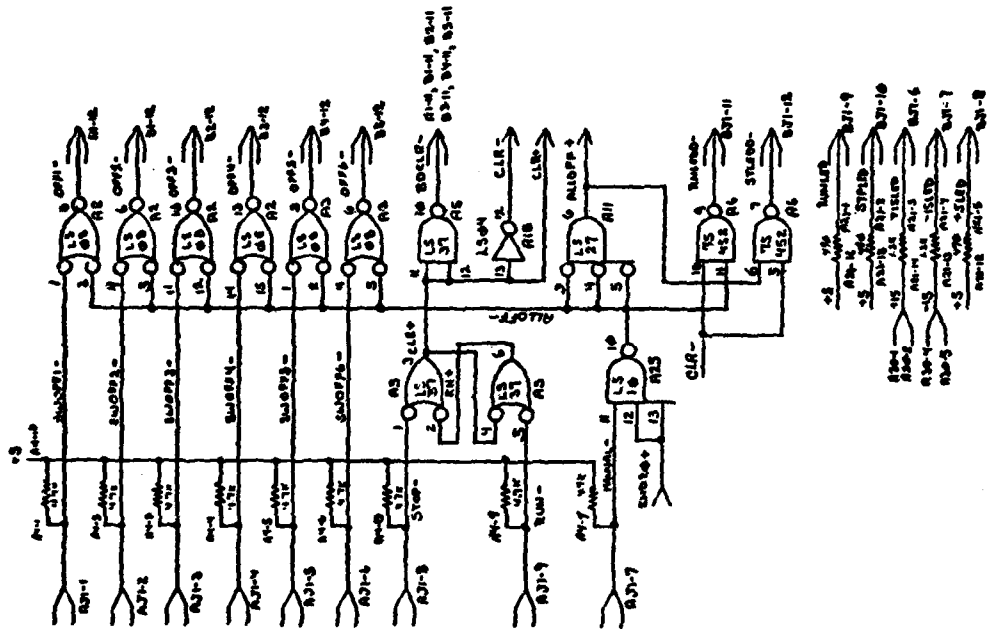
OPP1-
OPP2-
OPP3-
OPP4-
OPP5-
OPP6-
BOCLR-
CLR-
ALLOPP+
RUNLED
STPLED
ALLOPP-
SWOPP1-
SWOPP2-
SWOPP3-
SWOPP4-
SWOPP5-
SWOPP6-
STOP-
RUN-
CLR-
RJ1-1
RJ1-2
RJ1-3
RJ1-4
RJ1-5
RJ1-6
RJ1-8
RJ1-9
RJ1-7
RJ1-11
RJ1-12
RJ1-9
RJ1-10
RJ1-6
RJ1-7
RJ1-8
LS 00
LS 27
LS 04
TS 452
+5
4.7K
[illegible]